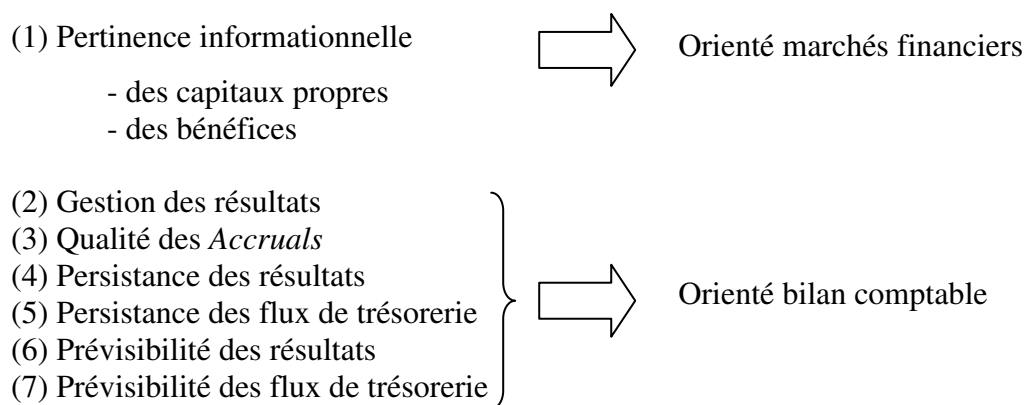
(1) Pertinence informationnelle

- des capitaux propres
- des bénéfices

Orienté marchés financiers

(2) Gestion des résultats
(3) Qualité des *Accruals*
(4) Persistance des résultats
(5) Persistance des flux de trésorerie
(6) Prévisibilité des résultats
(7) Prévisibilité des flux de trésorerie

Orienté bilan comptable